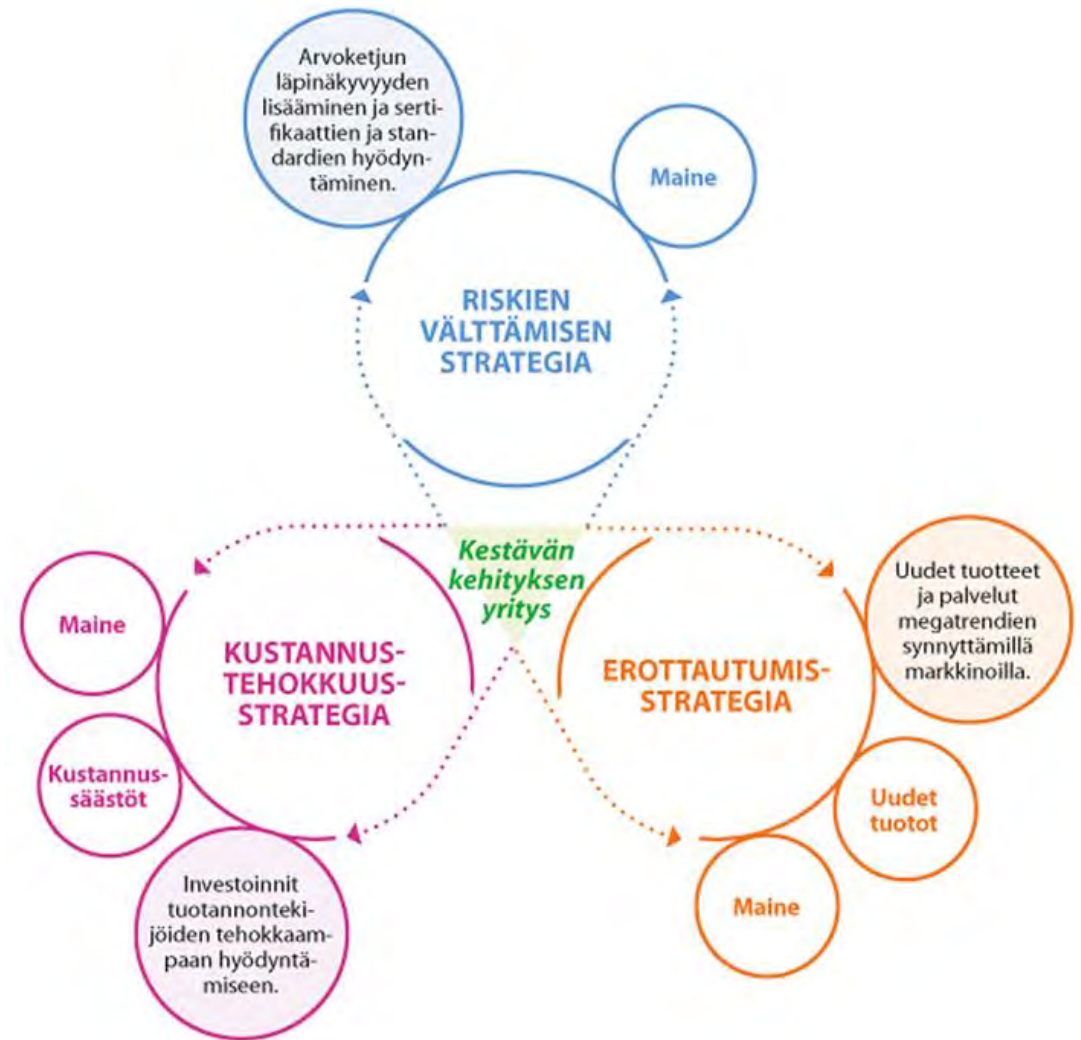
Arvoketjun läpinäkyvyyden lisääminen ja sertifikaattien ja standardien hyödyntäminen.

Maine

RISKIEN VÄLTTÄMISEN STRATEGIA

Kestävän kehityksen yritys

Maine

KUSTANNUS-TEHOKKUUS-STRATEGIA

Kustannus-säästöt

Investoinnit tuotannontekijöiden tehokkaampaan hyödyntämiseen.

Uudet tuotteet ja palvelut megatrendien synnyttämillä markkinoilla.

EROTTAUTUMIS-STRATEGIA

Uudet tuotot

Maine